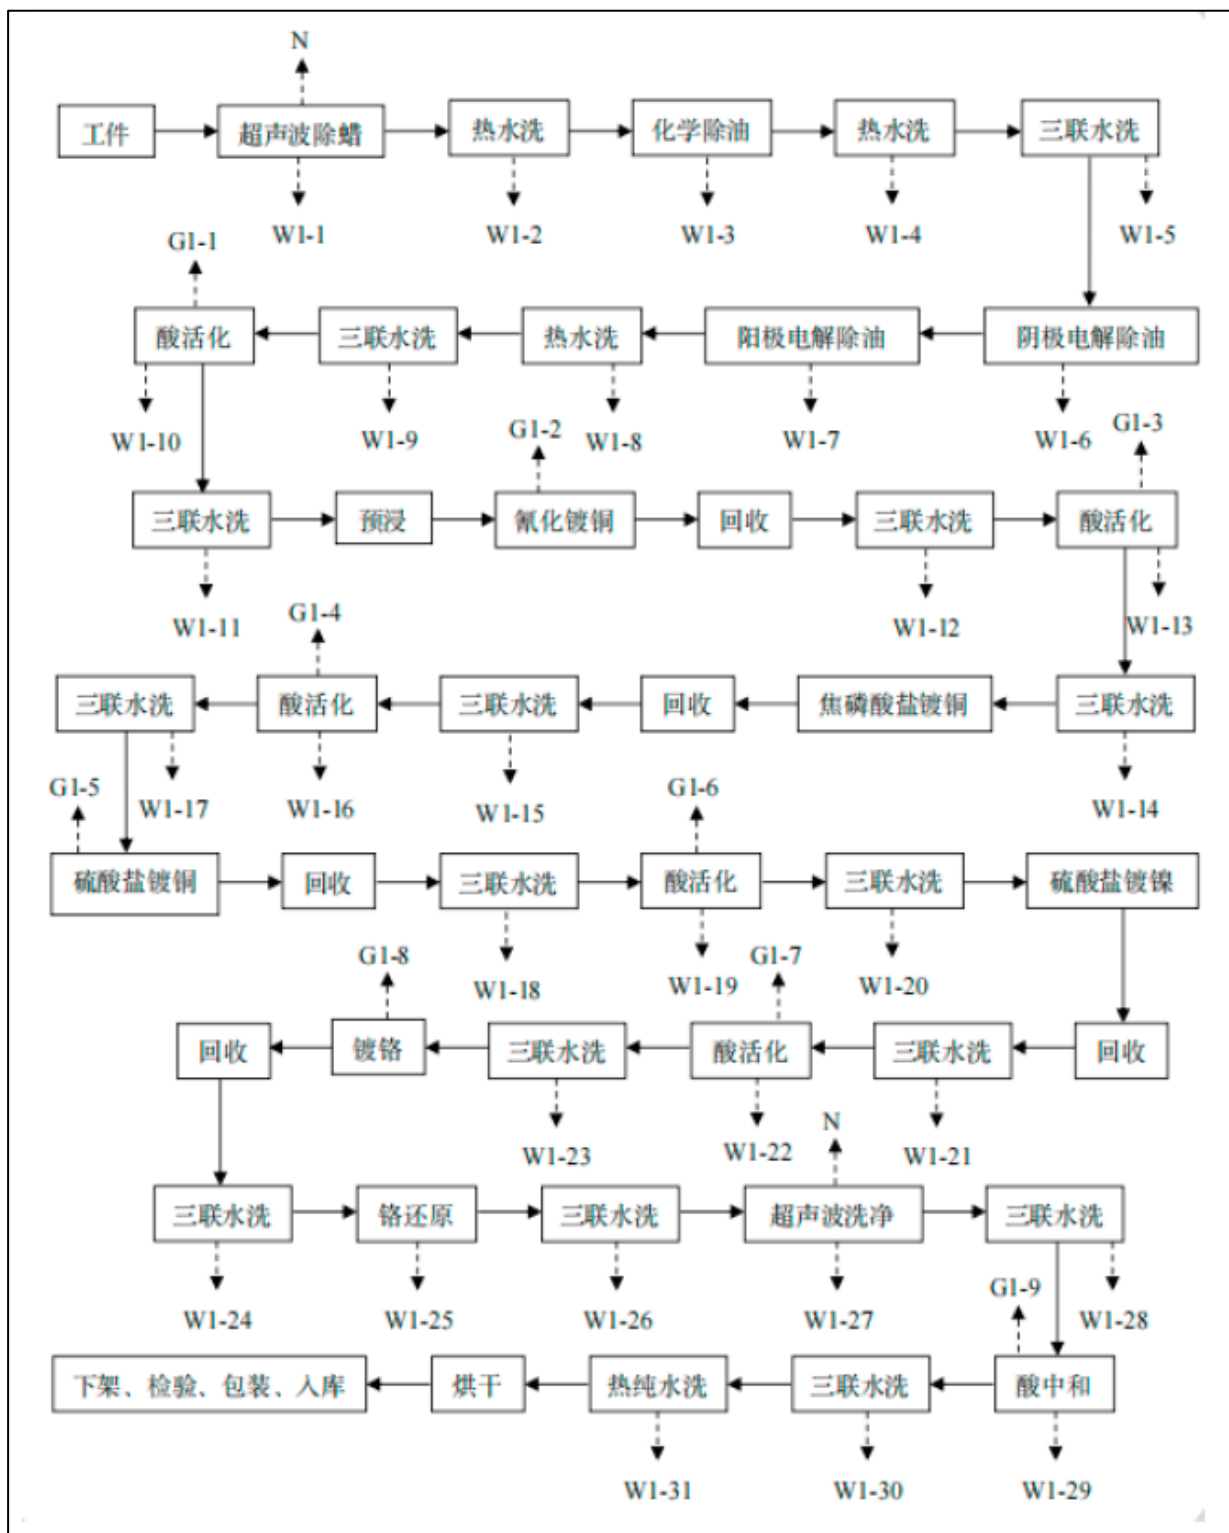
N

工件 超声波除蜡 热水洗 化学除油 热水洗 三联水洗

W1-1 W1-2 W1-3 W1-4 W1-5

G1-1

酸活化 三联水洗 热水洗 阳极电解除油 阴极电解除油

W1-10 W1-9 W1-8 W1-7 W1-6

G1-2 G1-3

三联水洗 预浸 氰化镀铜 回收 三联水洗 酸活化

W1-11 W1-12 W1-13

G1-4

三联水洗 酸活化 三联水洗 回收 焦磷酸盐镀铜 三联水洗

G1-5 W1-17 W1-16 W1-15 W1-14

G1-6

硫酸盐镀铜 回收 三联水洗 酸活化 三联水洗 硫酸盐镀镍

W1-18 W1-19 W1-20

G1-8 G1-7

回收 镀铬 三联水洗 酸活化 三联水洗 回收

W1-23 W1-22 W1-21

N

三联水洗 铬还原 三联水洗 超声波洗净 三联水洗

W1-24 W1-25 W1-26 W1-27 G1-9 W1-28

下架、检验、包装、入库 烘干 热纯水洗 三联水洗 酸中和

W1-31 W1-30 W1-29